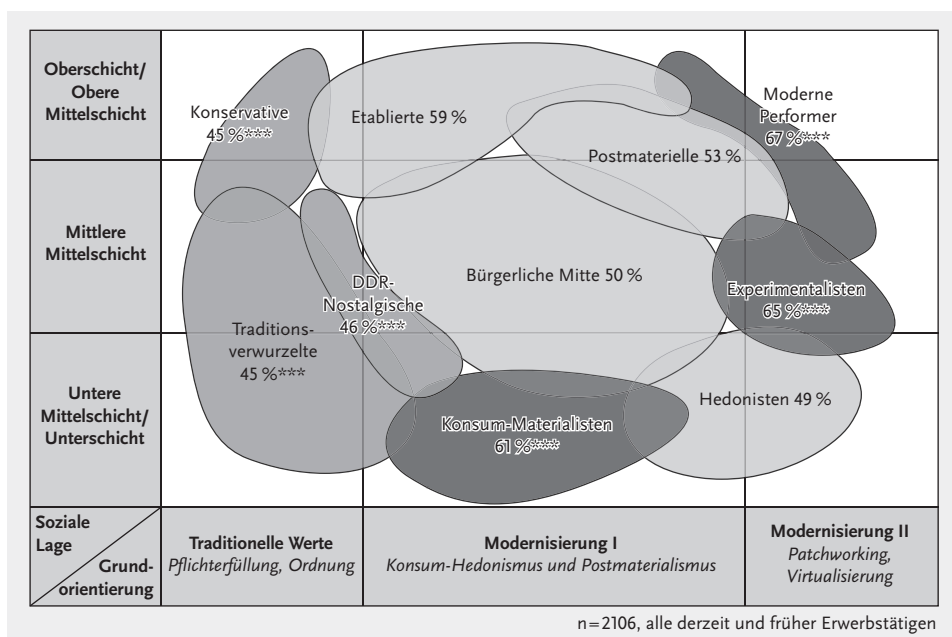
Oberschicht/ Obere Mittelschicht

Mittlere Mittelschicht

Untere Mittelschicht/ Unterschicht

Konservative 45 %***

Etablierte 59 %

Moderne Performer 67 %***

Postmaterielle 53 %

Bürgerliche Mitte 50 %

DDR-Nostalgische 46 %***

Experimentalisten 65 %***

Traditionsverwurzelte 45 %***

Hedonisten 49 %

Konsum-Materialisten 61 %***

Soziale Lage

Grundorientierung

Traditionelle Werte
*Pflichterfüllung, Ordnung*

Modernisierung I
*Konsum-Hedonismus und Postmaterialismus*

Modernisierung II
*Patchworking, Virtualisierung*

n=2106, alle derzeit und früher Erwerbstätigen